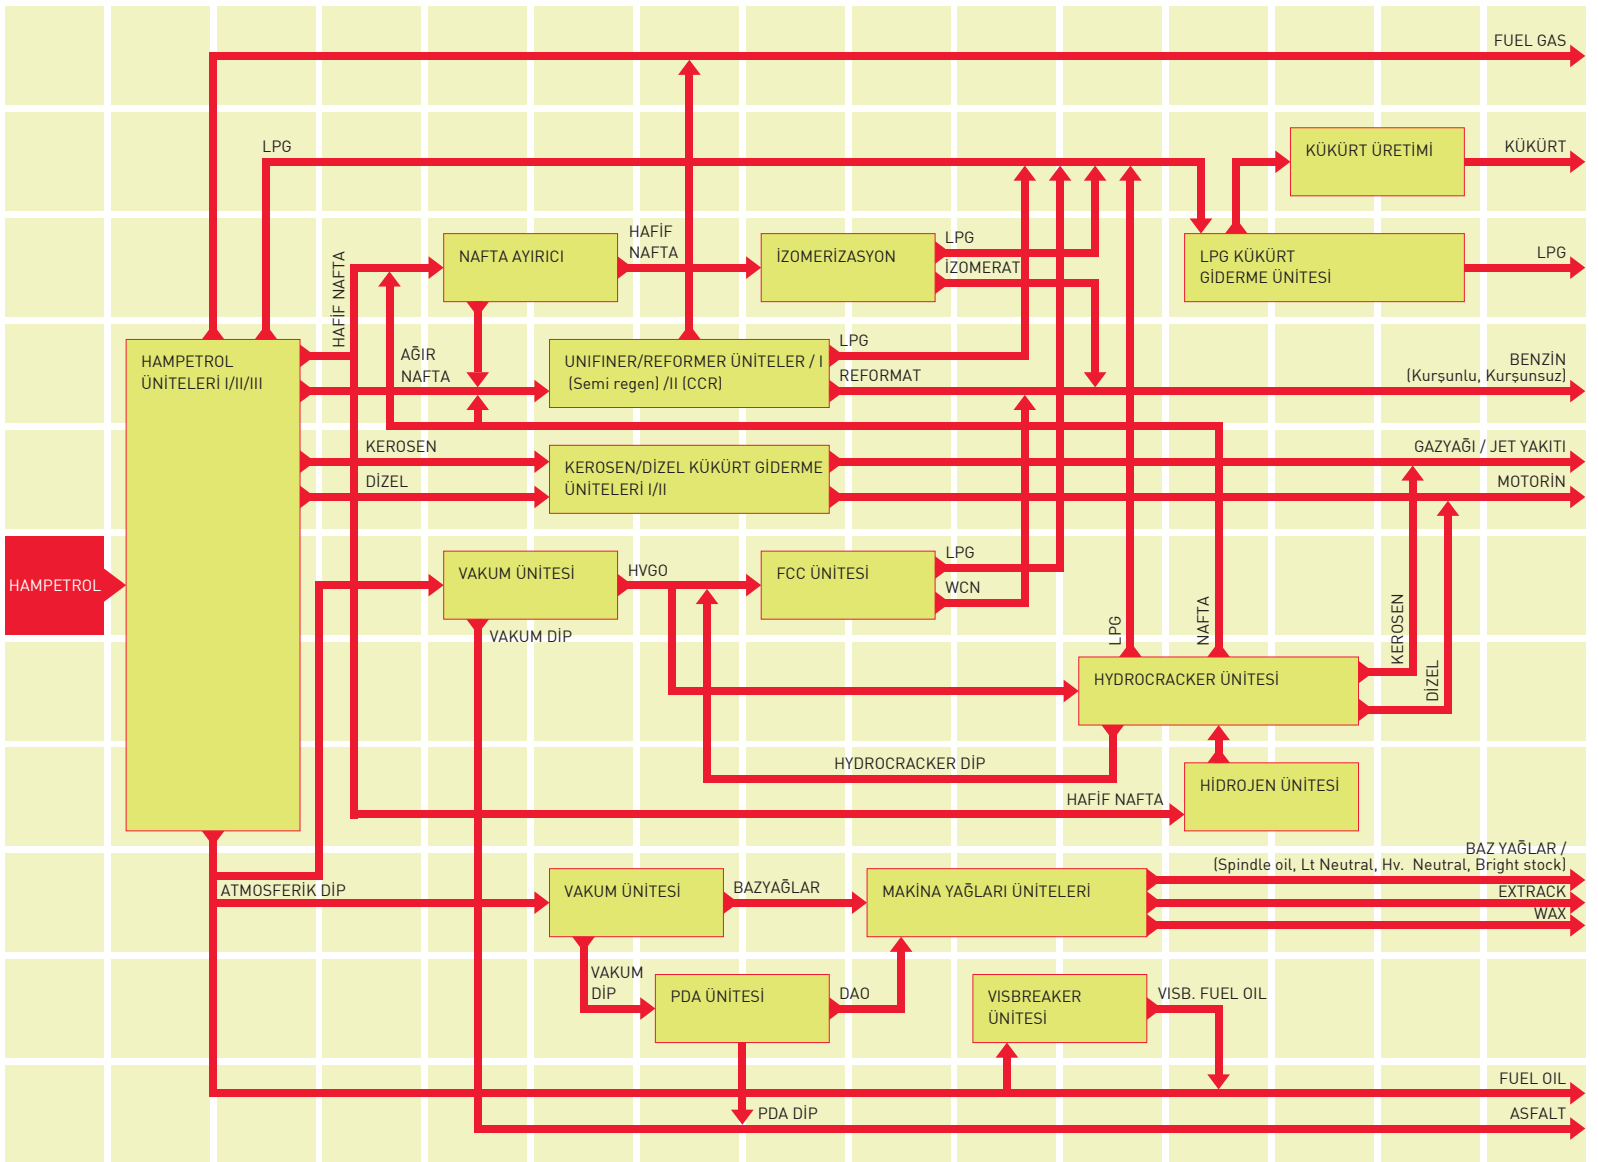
FUEL GAS

LPG

KÜKÜRT ÜRETİMİ

KÜKÜRT

NAFTA AYIRICI

HAFİF NAFTA

İZOMERİZASYON

LPG

İZOMERAT

LPG KÜKÜRT GİDERME ÜNİTESİ

LPG

HAFİF NAFTA

HAMPETROL ÜNİTELERİ I/II/III

AĞIR NAFTA

UNIFINER/REFORMER ÜNİTELER / I (Semi regen) /II (CCR)

LPG

REFORMAT

BENZİN (Kurşunlu, Kurşunsuz)

KEROSEN

KEROSEN/DİZEL KÜKÜRT GİDERME ÜNİTELERİ I/II

GAZYAĞI / JET YAKITI

DİZEL

MOTORİN

HAMPETROL

VAKUM ÜNİTESİ

HVGO

FCC ÜNİTESİ

LPG

WCN

VAKUM DİP

LPG

NAFTA

KEROSEN

HYDROCRACKER ÜNİTESİ

DİZEL

HYDROCRACKER DİP

HİDROJEN ÜNİTESİ

HAFİF NAFTA

BAZ YAĞLAR / (Spindle oil, Lt Neutral, Hv. Neutral, Bright stock)

ATMOSFERİK DİP

VAKUM ÜNİTESİ

BAZYAĞLAR

MAKİNA YAĞLARI ÜNİTELERİ

EXTRACK

WAX

VAKUM DİP

PDA ÜNİTESİ

DAO

VISBREAKER ÜNİTESİ

VISB. FUEL OIL

FUEL OIL

PDA DİP

ASFALT